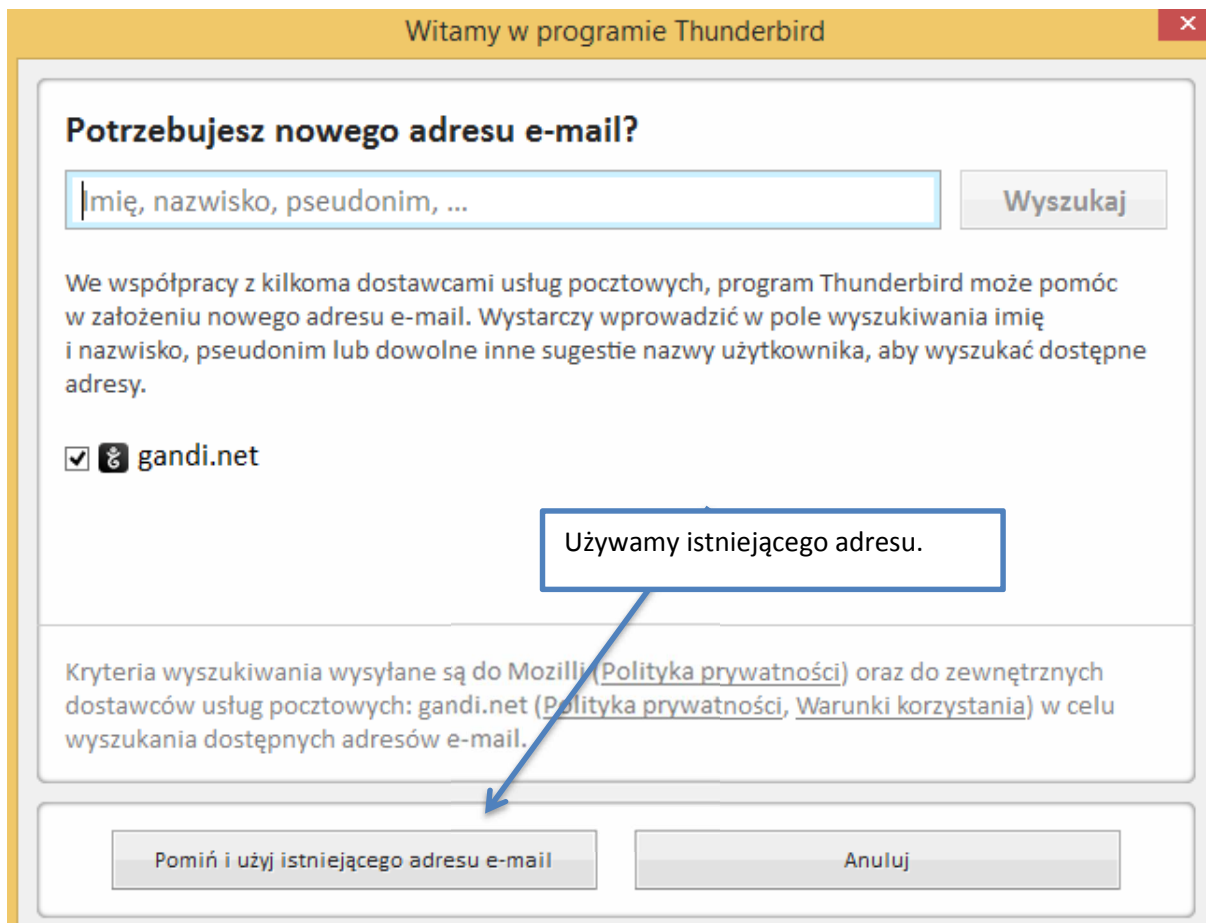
Witamy w programie Thunderbird

×

Potrzebujesz nowego adresu e-mail?

Imię, nazwisko, pseudonim, ...

Wyszukaj

We współpracy z kilkoma dostawcami usług pocztowych, program Thunderbird może pomóc w założeniu nowego adresu e-mail. Wystarczy wprowadzić w pole wyszukiwania imię i nazwisko, pseudonim lub dowolne inne sugestie nazwy użytkownika, aby wyszukać dostępne adresy.

gandi.net

Używamy istniejącego adresu.

Kryteria wyszukiwania wysyłane są do Mozilli (Polityka prywatności) oraz do zewnętrznych dostawców usług pocztowych: gandi.net (Polityka prywatności, Warunki korzystania) w celu wyszukania dostępnych adresów e-mail.

Pomiń i użyj istniejącego adresu e-mail

Anuluj